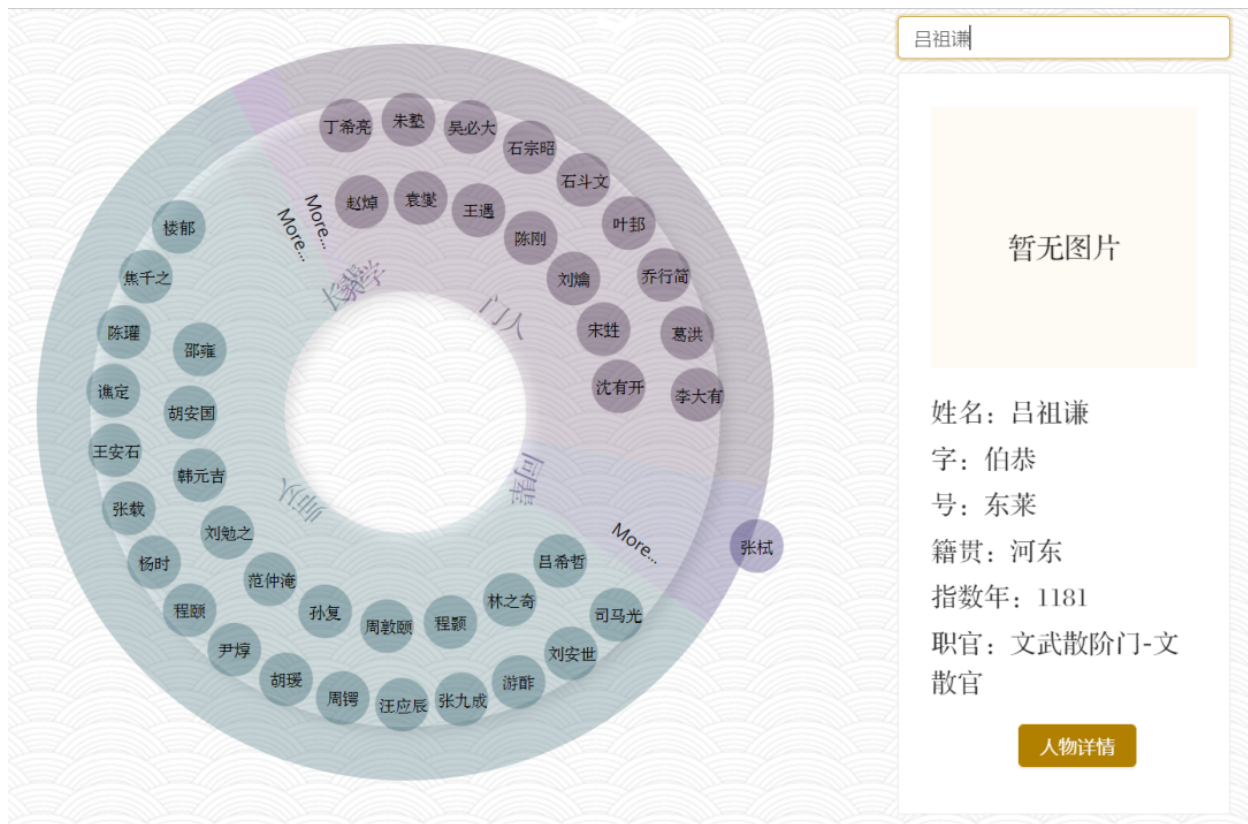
吕祖谦

暂无图片

姓名：吕祖谦
字：伯恭
号：东莱
籍贯：河东
指数年：1181
职官：文武散阶门-文散官

人物详情

丁希亮
朱塾
吴必大
石宗昭
石斗文
叶邽
乔行简
葛洪
李大有
沈有开
宋甡
刘爚
陈刚
王遇
袁燮
赵焯
More...
门人
More...
楼郁
焦千之
陈瓘
邵雍
谯定
胡安国
王安石
韩元吉
张载
刘勉之
杨时
范仲淹
程颐
孙复
尹焞
周敦颐
胡瑗
程颢
周锷
汪应辰
张九成
林之奇
游酢
吕希哲
刘安世
司马光
More...
张栻